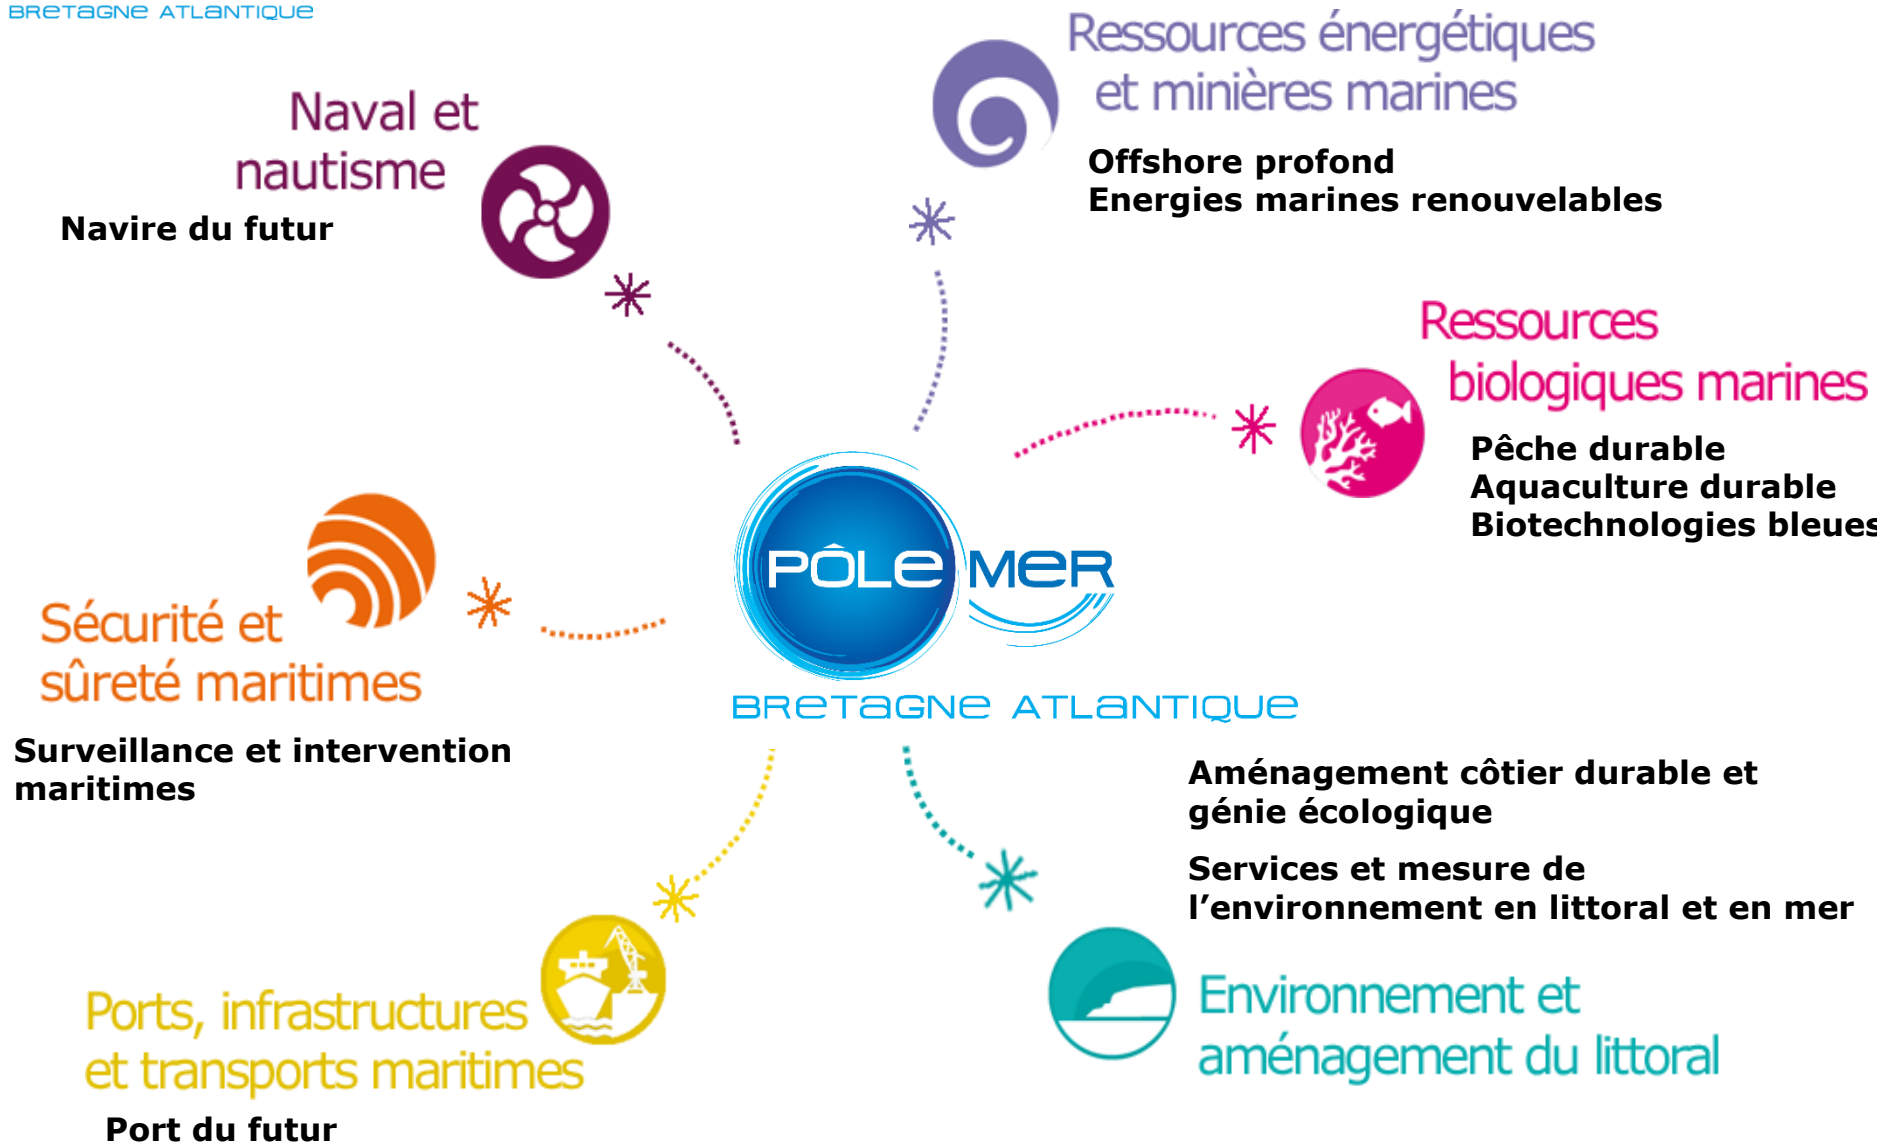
BRETAGNE ATLANTIQUE

Naval et nautisme

Navire du futur

Ressources énergétiques et minières marines

Offshore profond
Energies marines renouvelables

Ressources biologiques marines

Pêche durable
Aquaculture durable
Biotechnologies bleues

PÔLE MER
BRETAGNE ATLANTIQUE

Sécurité et sûreté maritimes

Surveillance et intervention maritimes

Aménagement côtier durable et génie écologique

Services et mesure de l'environnement en littoral et en mer

Environnement et aménagement du littoral

Ports, infrastructures et transports maritimes

Port du futur